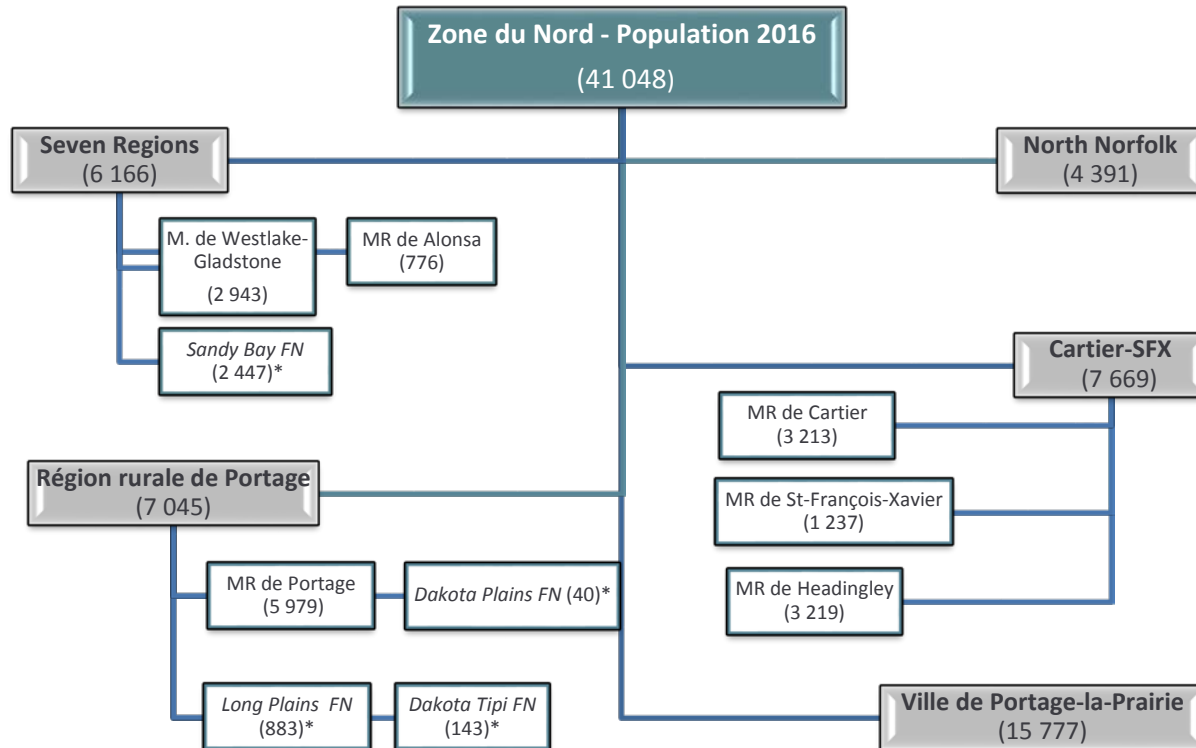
Zone du Nord - Population 2016
(41 048)

Seven Regions
(6 166)

North Norfolk
(4 391)

M. de Westlake-Gladstone
(2 943)

MR de Alonsa
(776)

Sandy Bay FN
(2 447)*

Cartier-SFX
(7 669)

MR de Cartier
(3 213)

Région rurale de Portage
(7 045)

MR de St-François-Xavier
(1 237)

MR de Portage
(5 979)

Dakota Plains FN (40)*

MR de Headingley
(3 219)

Long Plains FN
(883)*

Dakota Tipi FN
(143)*

Ville de Portage-la-Prairie
(15 777)